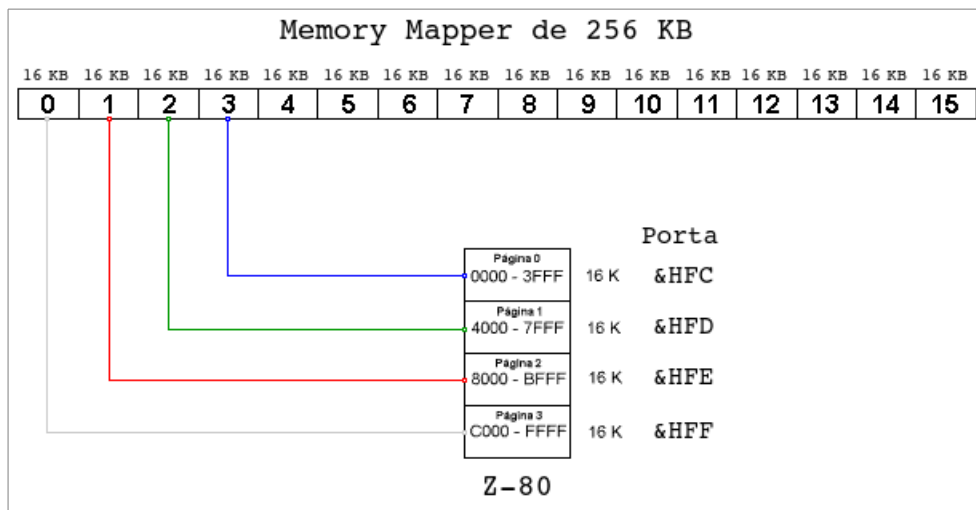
Memory Mapper de 256 KB

16 KB 16 KB 16 KB 16 KB 16 KB 16 KB 16 KB 16 KB 16 KB 16 KB 16 KB 16 KB 16 KB 16 KB 16 KB 16 KB

| 0 | 1 | 2 | 3 | 4 | 5 | 6 | 7 | 8 | 9 | 10 | 11 | 12 | 13 | 14 | 15 |
|---|---|---|---|---|---|---|---|---|---|---|---|---|---|---|---|

Porta

Página 0
0000 - 3FFF 16 K &HFC

Página 1
4000 - 7FFF 16 K &HFD

Página 2
8000 - BFFF 16 K &HFE

Página 3
C000 - FFFF 16 K &HFF

Z-80